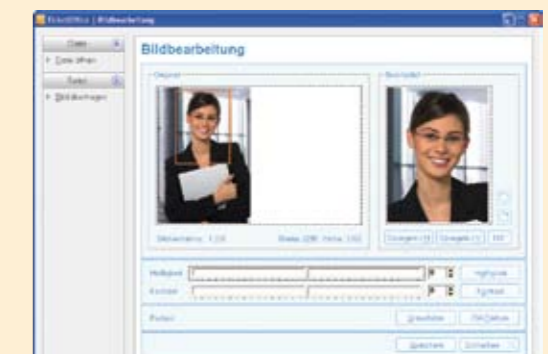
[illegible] | Bildbearbeitung

Datei
Datei öffnen
Extras
Bildvorlagen

Bildbearbeitung

Original
Bildschirm 1:1,0
Breite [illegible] Höhe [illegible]

Bearbeitet
Vergrößern (+) Verkleinern (-) Fit

Helligkeit
Kontrast
Farben

Speichern Schließen